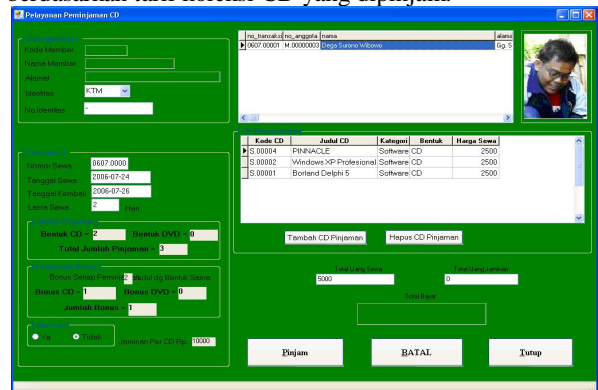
berdasarkan kan koleksi CD yang dipinjam.

Pelayanan Peminjaman CD

Kode Member
Nama Member
Alamat
Identitas KTM
No Identitas -

Nomor Sewa 0607.0000
Tanggal Sewa 2006-07-24
Tanggal Kembali 2006-07-26
Lama Sewa 2 Hari

Bentuk CD = 2 Bentuk DVD = 0
Total Jumlah Pinjaman = 3

Bonus Setiap Peminja 2 Judul dg Bentuk Sama
Bonus CD = 1 Bonus DVD = 0
Jumlah Bonus = 1

Ya Tidak Jaminan Per CD Rp. 10000

| no_transaksi | no_anggota | nama | alama |
|---|---|---|---|
| 0607.00001 | M.00000003 | Dega Surono Wibowo | Gg. S |

| Kode CD | Judul CD | Kategori | Bentuk | Harga Sewa |
|---|---|---|---|---|
| S.00004 | PINNACLE | Software | CD | 2500 |
| S.00002 | Windows XP Profesional | Software | CD | 2500 |
| S.00001 | Borland Delphi 5 | Software | CD | 2500 |

Tambah CD Pinjaman Hapus CD Pinjaman

Total Uang Sewa 5000
Total Uang Jaminan 0
Total Bayar

Pinjam BATAL Tutup